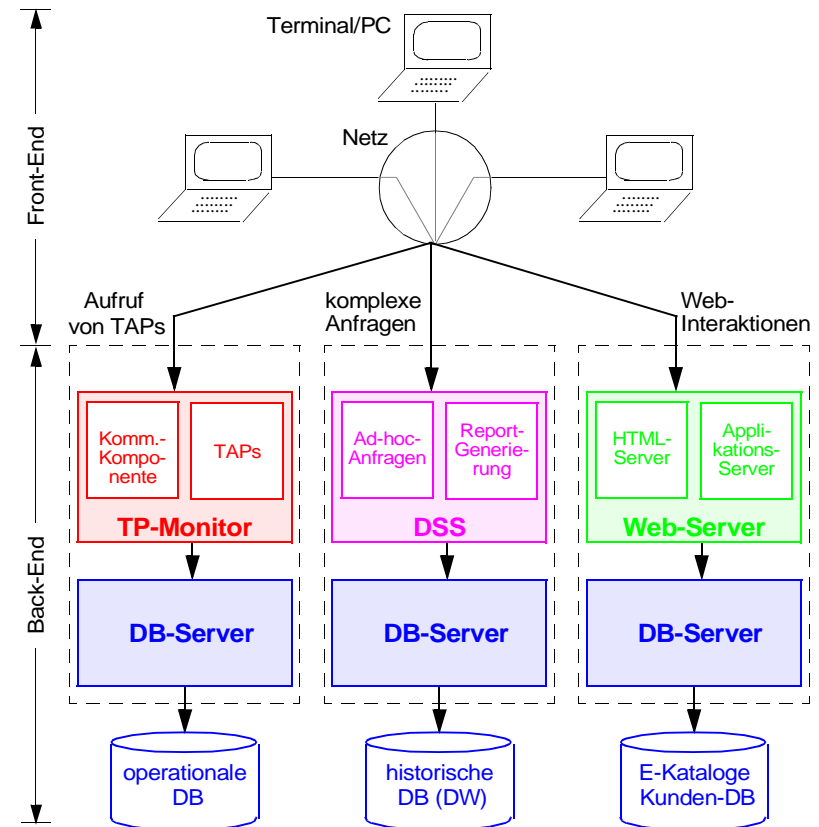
Front-End

Back-End

Terminal/PC

Netz

Aufruf von TAPs

komplexe Anfragen

Web-Interaktionen

Komm.-Komponente

TAPs

TP-Monitor

Ad-hoc-Anfragen

Report-Generierung

DSS

HTML-Server

Applikations-Server

Web-Server

DB-Server

DB-Server

DB-Server

operationale DB

historische DB (DW)

E-Kataloge Kunden-DB